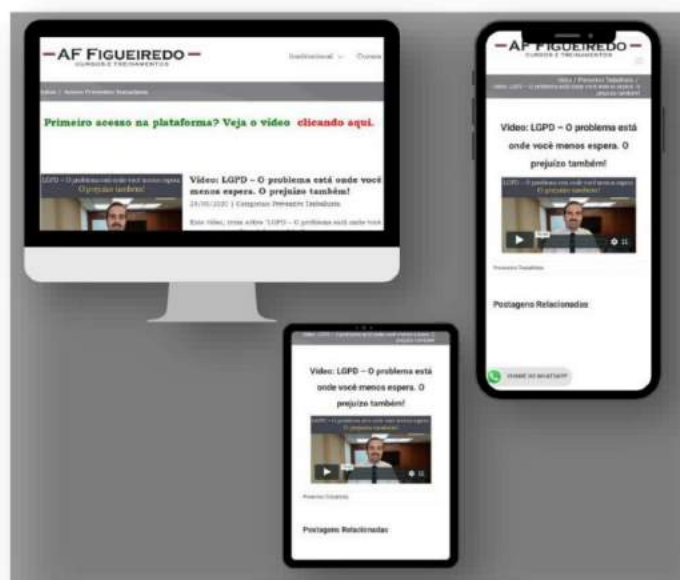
AF FIGUEIREDO
CURSOS E TREINAMENTOS

Institucional
Cursos

Primeiro acesso na plataforma? Veja o vídeo clicando aqui.

LGPD – O problema está onde você menos espera. O prejuízo também!

Vídeo: LGPD – O problema está onde você menos espera. O prejuízo também!

24/06/2020 | Categorias: Preventivo Trabalhista

Este vídeo, trata sobre "LGPD – O problema está onde você

AF FIGUEIREDO

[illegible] / Preventivo Trabalhista / Vídeo: LGPD – O problema está onde você menos espera. O prejuízo também!

Vídeo: LGPD – O problema está onde você menos espera. O prejuízo também!

Preventivo Trabalhista

Postagens Relacionadas

CHAME NO WHATSAPP

Vídeo: LGPD – O problema está onde você menos espera. O prejuízo também!

Preventivo Trabalhista

Postagens Relacionadas